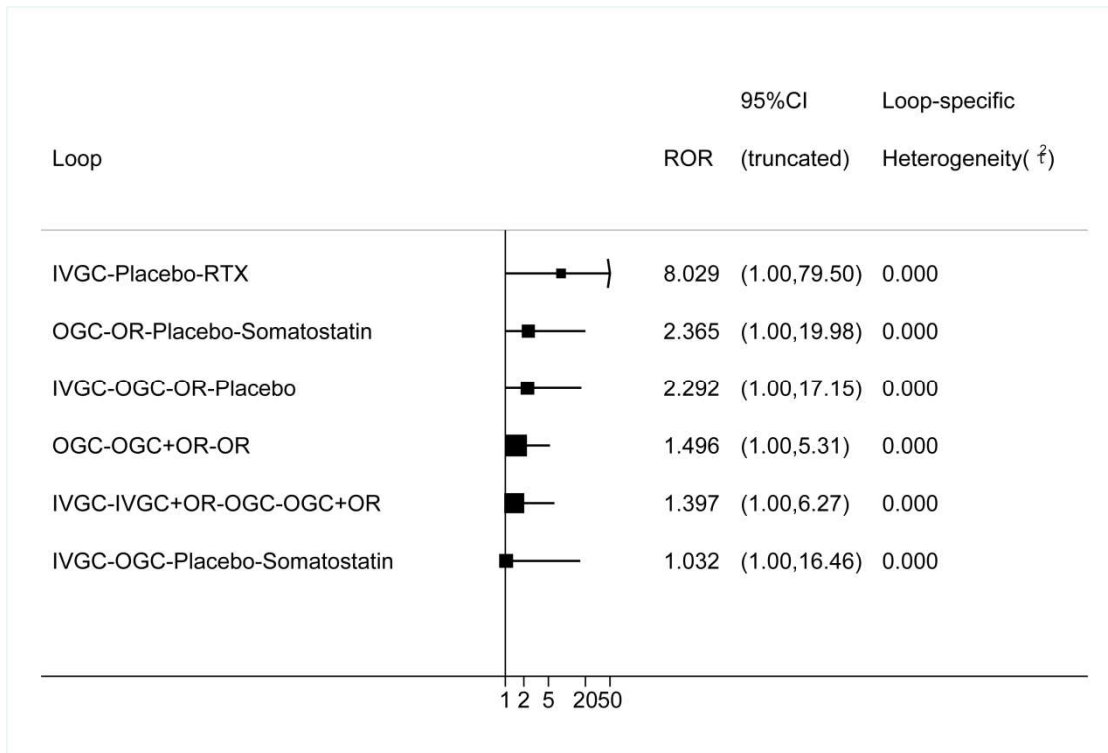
| Loop | ROR | 95%CI (truncated) | Loop-specific Heterogeneity($\tau^2$) |
|---|---|---|---|
| IVGC-Placebo-RTX | 8.029 | (1.00,79.50) | 0.000 |
| OGC-OR-Placebo-Somatostatin | 2.365 | (1.00,19.98) | 0.000 |
| IVGC-OGC-OR-Placebo | 2.292 | (1.00,17.15) | 0.000 |
| OGC-OGC+OR-OR | 1.496 | (1.00,5.31) | 0.000 |
| IVGC-IVGC+OR-OGC-OGC+OR | 1.397 | (1.00,6.27) | 0.000 |
| IVGC-OGC-Placebo-Somatostatin | 1.032 | (1.00,16.46) | 0.000 |

1 2 5 2050